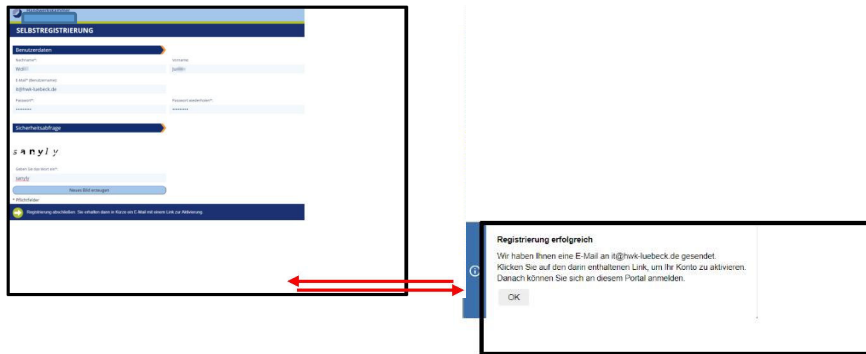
SELBSTREGISTRIERUNG

Benutzerdaten

Nachname*
Wolff

Vorname
Judith

E-Mail* (Benutzername)
it@hwk-luebeck.de

Passwort*
••••••••

Passwort wiederholen*
••••••••

Sicherheitsabfrage

s a n y l y

Geben Sie den Text ein*
sanyly

Neues Bild anzeigen

* Pflichtfelder

Registrierung abschließen. Sie erhalten dann in Kürze ein E-Mail mit einem Link zur Aktivierung.

Registrierung erfolgreich

Wir haben Ihnen eine E-Mail an it@hwk-luebeck.de gesendet. Klicken Sie auf den darin enthaltenen Link, um Ihr Konto zu aktivieren. Danach können Sie sich an diesem Portal anmelden.

OK